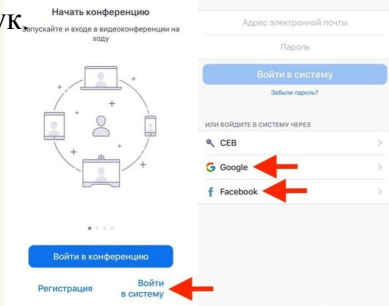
ук.

Начать конференцию

Запускайте и входите в видеоконференции на ходу

Войти в конференцию

Регистрация

Войти в систему

Адрес электронной почты

Пароль

Войти в систему

Забыли пароль?

ИЛИ ВОЙДИТЕ В СИСТЕМУ ЧЕРЕЗ

СЕВ

Google

Facebook